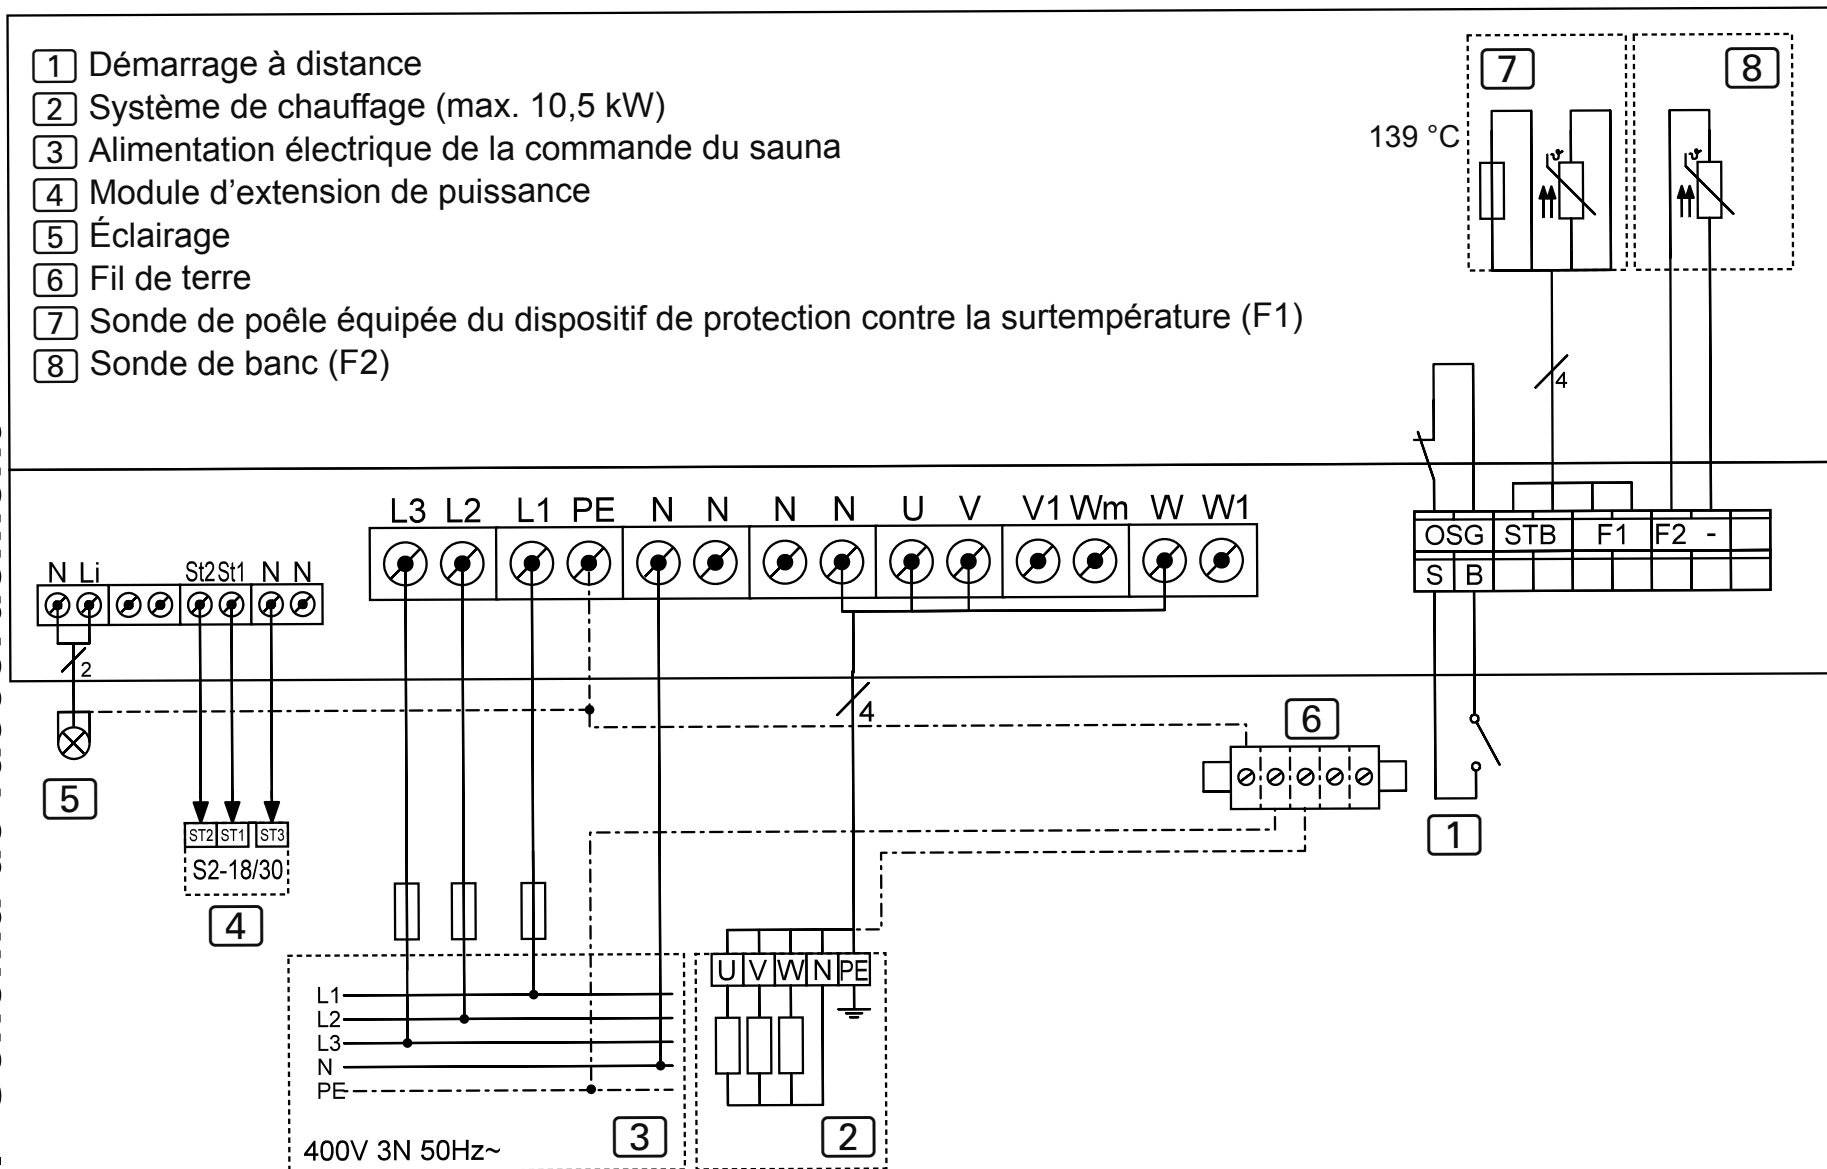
1 Démarrage à distance
2 Système de chauffage (max. 10,5 kW)
3 Alimentation électrique de la commande du sauna
4 Module d'extension de puissance
5 Éclairage
6 Fil de terre
7 Sonde de poêle équipée du dispositif de protection contre la surtempérature (F1)
8 Sonde de banc (F2)

7
8
139 °C
4

N Li St2 St1 N N
2
L3 L2 L1 PE N N N N U V V1 Wm W W1
4
OSG STB F1 F2 -
S B
5
6
1
ST2 ST1 ST3
S2-18/30
4
L1
L2
L3
N
PE
U V W N PE
400V 3N 50Hz~
3
2